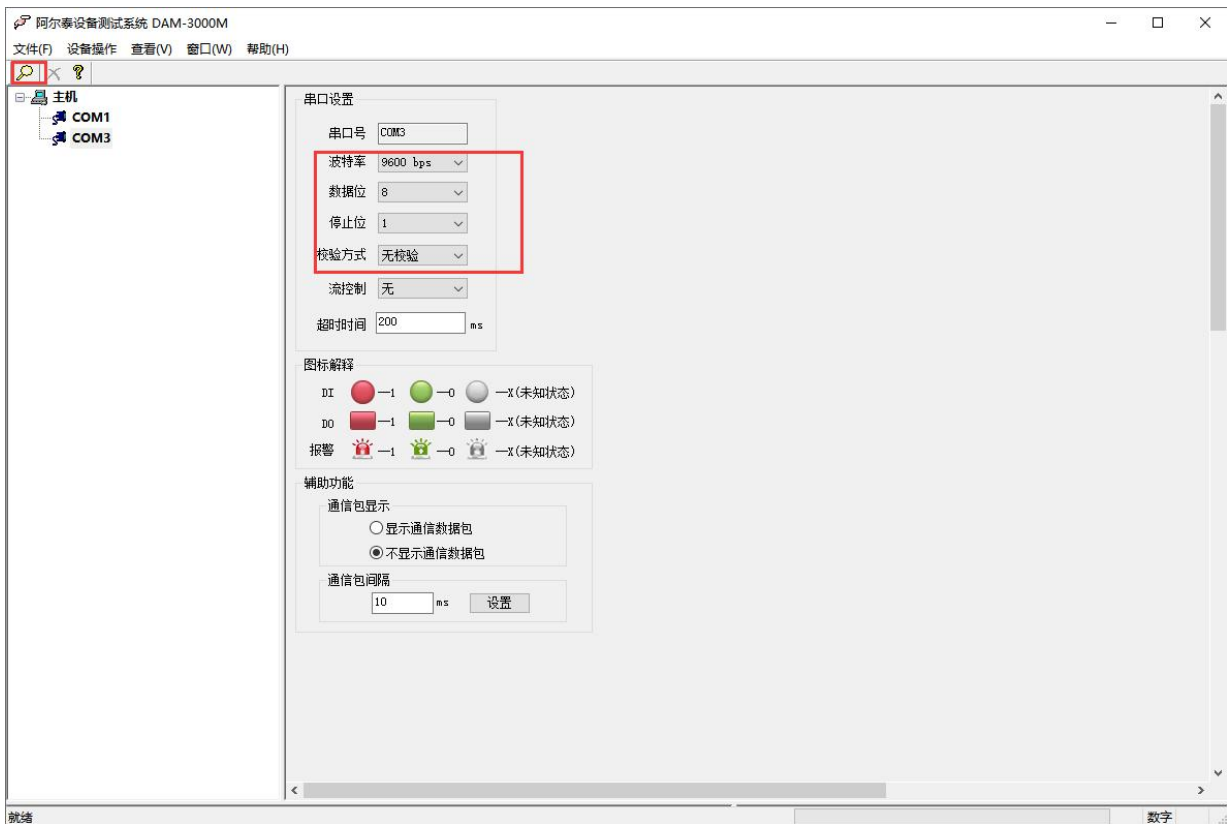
阿尔泰设备测试系统 DAM-3000M

文件(F) 设备操作 查看(V) 窗口(W) 帮助(H)

主机
COM1
COM3

串口设置
串口号 COM3
波特率 9600 bps
数据位 8
停止位 1
校验方式 无校验
流控制 无
超时时间 200 ms

图标解释
DI —1 —0 —X(未知状态)
DO —1 —0 —X(未知状态)
报警 —1 —0 —X(未知状态)

辅助功能
通信包显示
显示通信数据包
不显示通信数据包
通信包间隔
10 ms 设置

就绪
数字